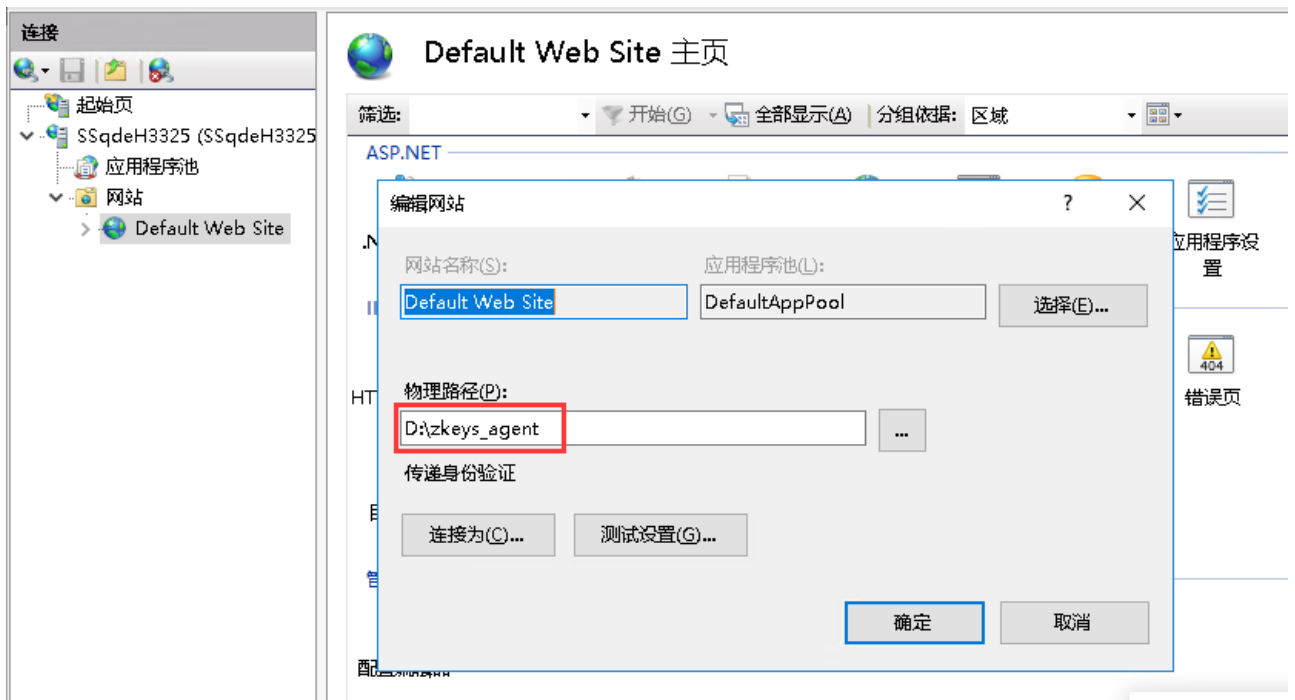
连接

起始页
SSqdeH3325 (SSqdeH3325
应用程序池
网站
Default Web Site

Default Web Site 主页

筛选: 开始(G) 全部显示(A) 分组依据: 区域

ASP.NET

编辑网站 ? ×

网站名称(S):
Default Web Site
应用程序池(L):
DefaultAppPool
选择(E)...

物理路径(P):
D:\zkeys_agent
...
传递身份验证

连接为(C)... 测试设置(G)...

确定 取消

应用程序设置

404
错误页

.N
II
HT
目
管
配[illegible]